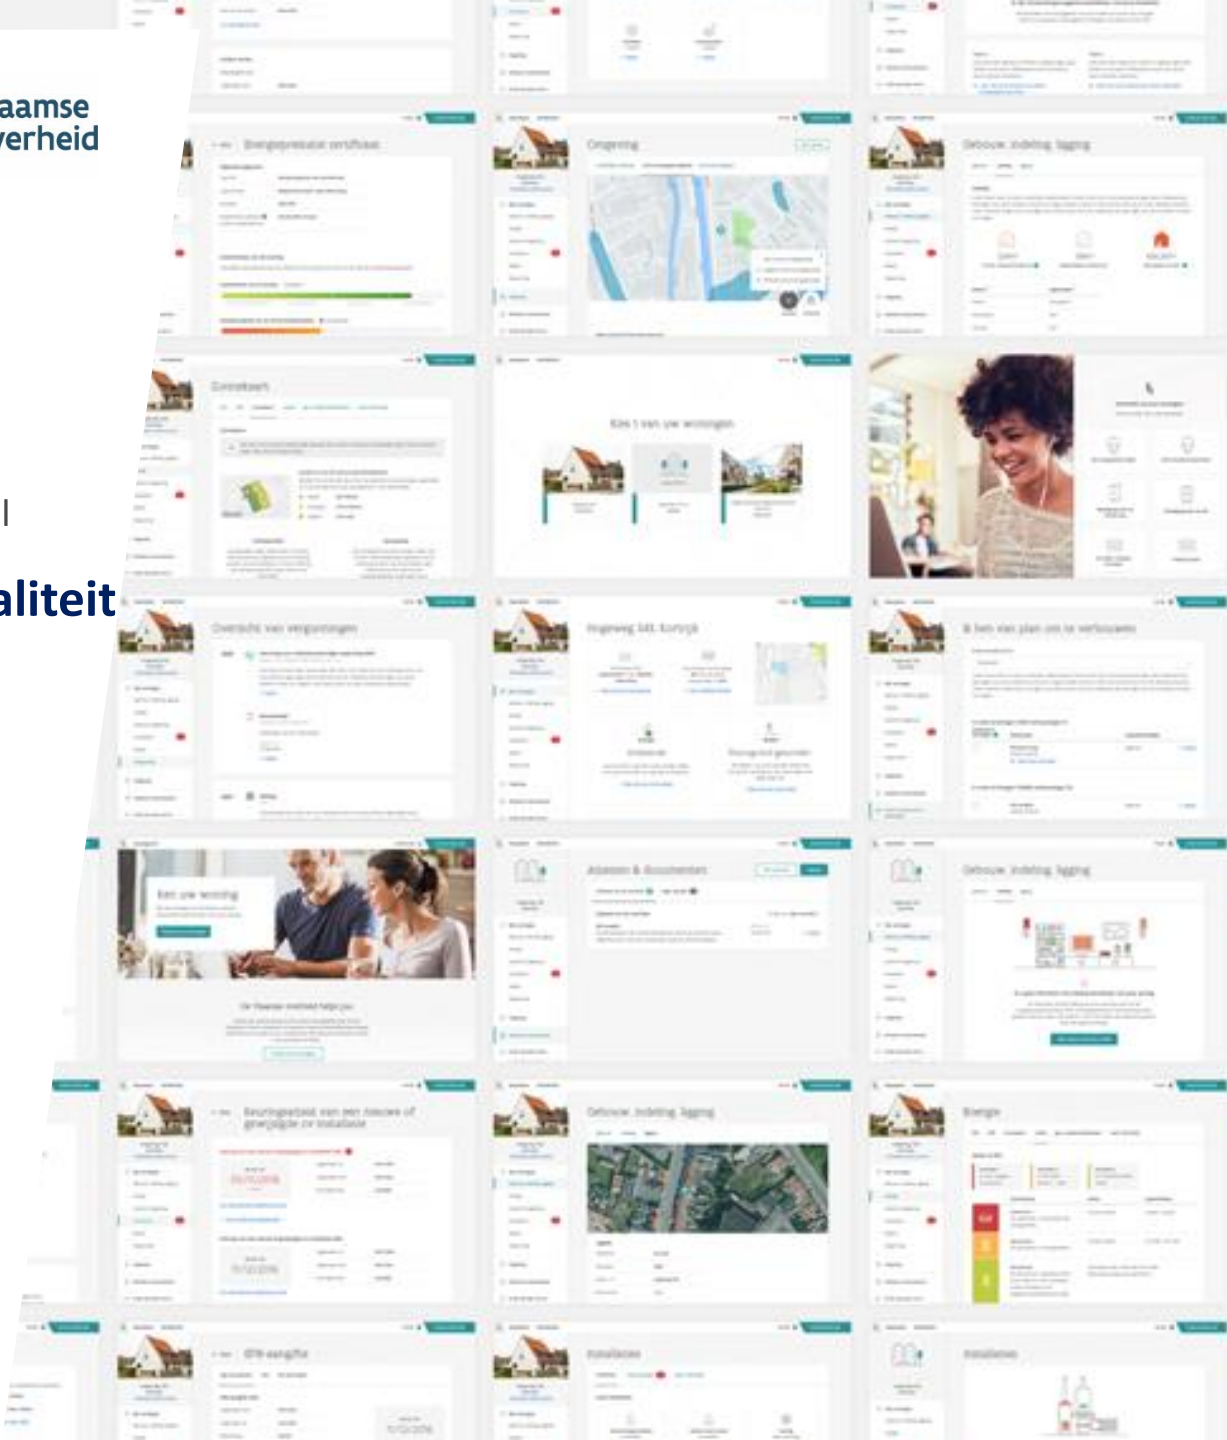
aamse
verheid

l

aliteit

Energieprestatiecertificaat

Omgeving

Gebouw, indeling, ligging

Kies 1 van uw woningen

Overzicht van vergunningen

Ingelweg 345, Kortrijk

Ik heb een plan om te verbouwen

Attesten & Documenten

Gebouw, indeling, ligging

Keuringsattest van een nieuwe of gewijzigde installatie

Gebouw, indeling, ligging

Energie

EPB-aangifte

Installaties

Installaties